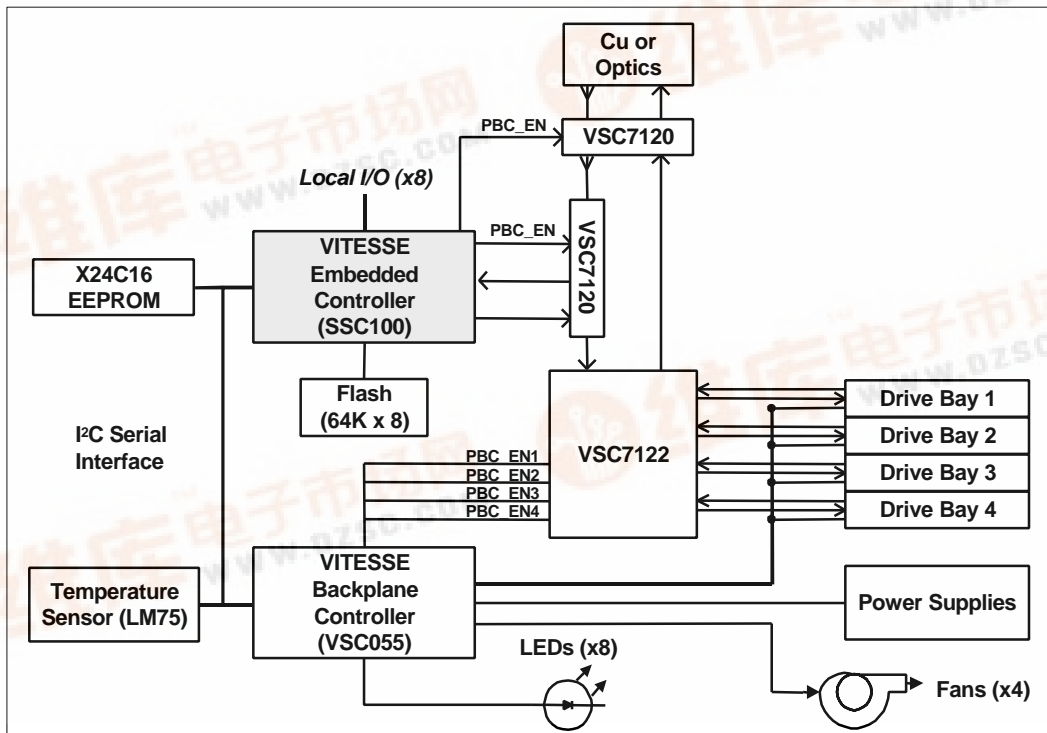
Cu or Optics

PBC_EN

VSC7120

Local I/O (x8)

PBC_EN

VITESSE Embedded Controller (SSC100)

VSC7120

X24C16 EEPROM

Flash (64K x 8)

I²C Serial Interface

VSC7122

Drive Bay 1

Drive Bay 2

Drive Bay 3

Drive Bay 4

PBC_EN1
PBC_EN2
PBC_EN3
PBC_EN4

VITESSE Backplane Controller (VSC055)

Temperature Sensor (LM75)

Power Supplies

LEDs (x8)

Fans (x4)

www.dzsc.com